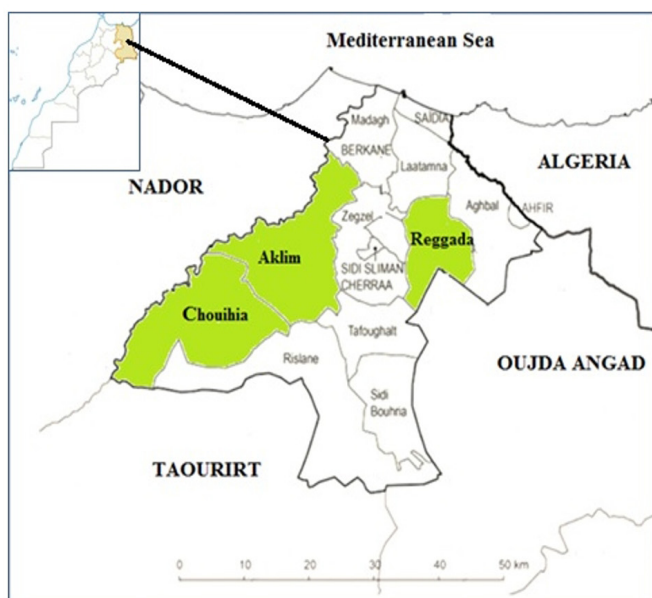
Mediterranean Sea

Madagh

SAIDIA

BERKANE

Laatamna

ALGERIA

NADOR

Aghbal

AHFIR

Zegzel

Reggada

Aklim

SIDI SLIMAN CHERRAA

Chouihia

Tafoughalt

Rislane

OUJDA ANGAD

Sidi Bouhria

TAOURIRT

0 10 20 30 40 50 km